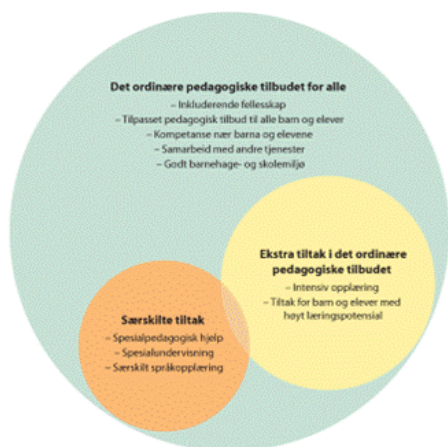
Det ordinære pedagogiske tilbudet for alle
– Inkluderende fellesskap
– Tilpasset pedagogisk tilbud til alle barn og elever
– Kompetanse nær barna og elevene
– Samarbeid med andre tjenester
– Godt barnehage- og skolemiljø

Ekstra tiltak i det ordinære pedagogiske tilbudet
– Intensiv opplæring
– Tiltak for barn og elever med høyt læringspotensial

Særskilte tiltak
– Spesialpedagogisk hjelp
– Spesialundervisning
– Særskilt språkopplæring